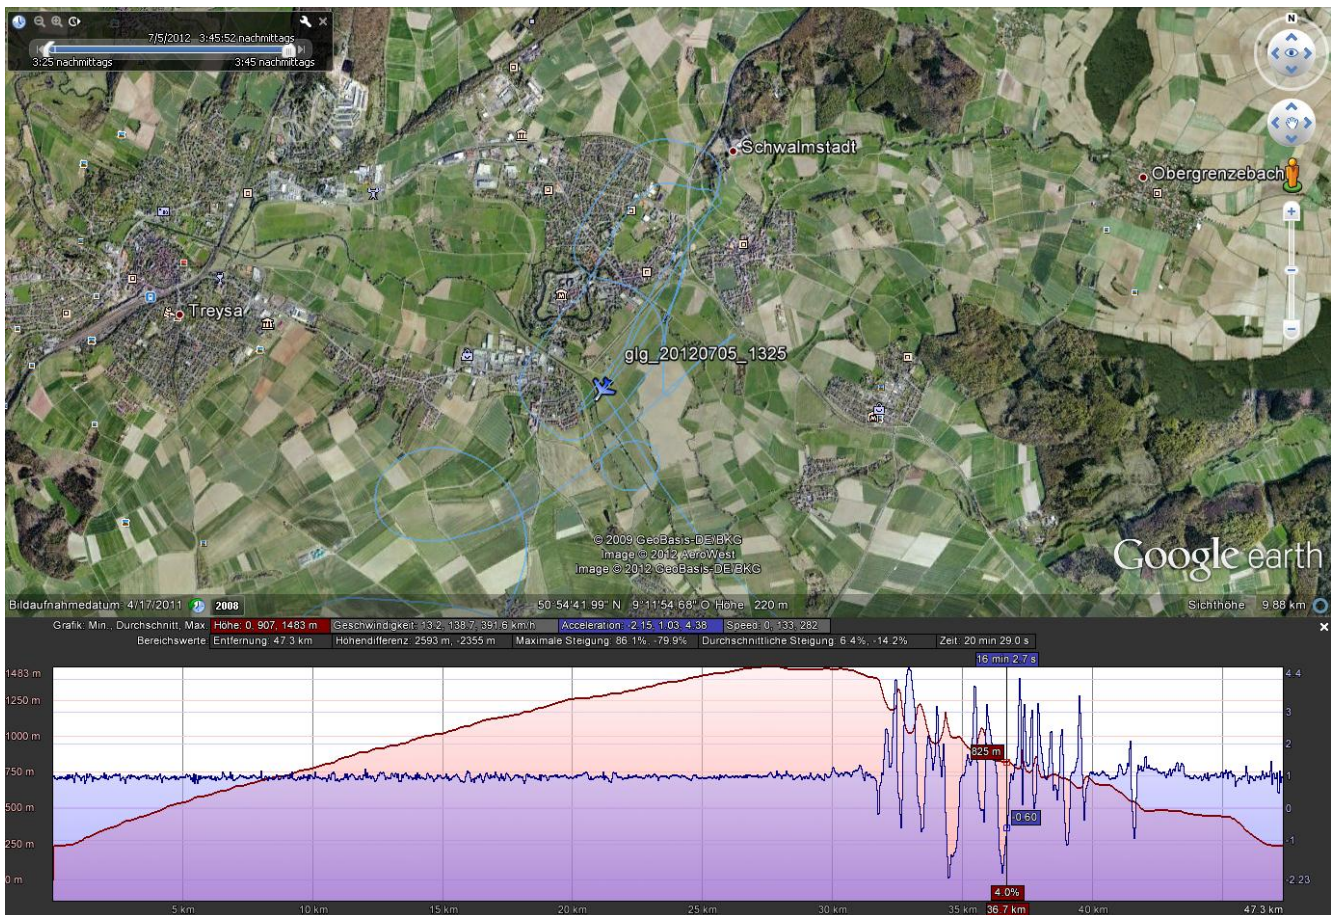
7/5/2012 3:45:52 nachmittags
3:25 nachmittags
3:45 nachmittags

N

Schwalmstadt
Obergrenzebach
Treysa
glg_20120705_1325

© 2009 GeoBasis-DE/BKG
Image © 2012 AeroWest
Image © 2012 GeoBasis-DE/BKG

Google earth

Bildaufnahmedatum: 4/17/2011 2008
50°54'41.99" N 9°11'54.68" O Höhe 220 m
Sichthöhe 9.88 km

Grafik: Min., Durchschnitt, Max: Höhe: 0, 907, 1483 m Geschwindigkeit: 13.2, 138.7, 391.6 km/h Acceleration: -2.15, 1.03, 4.38 Speed: 0, 133, 282
Bereichswerte: Entfernung: 47.3 km Höhendifferenz: 2593 m, -2355 m Maximale Steigung: 86.1%, -79.9% Durchschnittliche Steigung: 6.4%, -14.2% Zeit: 20 min 29.0 s

16 min 2.7 s

1483 m
1250 m
1000 m
750 m
500 m
250 m
0 m

4.4
3
2
1
0
-1
-2.23

825 m
-0.60
4.0%

5 km
10 km
15 km
20 km
25 km
30 km
35 km
36.7 km
40 km
47.3 km